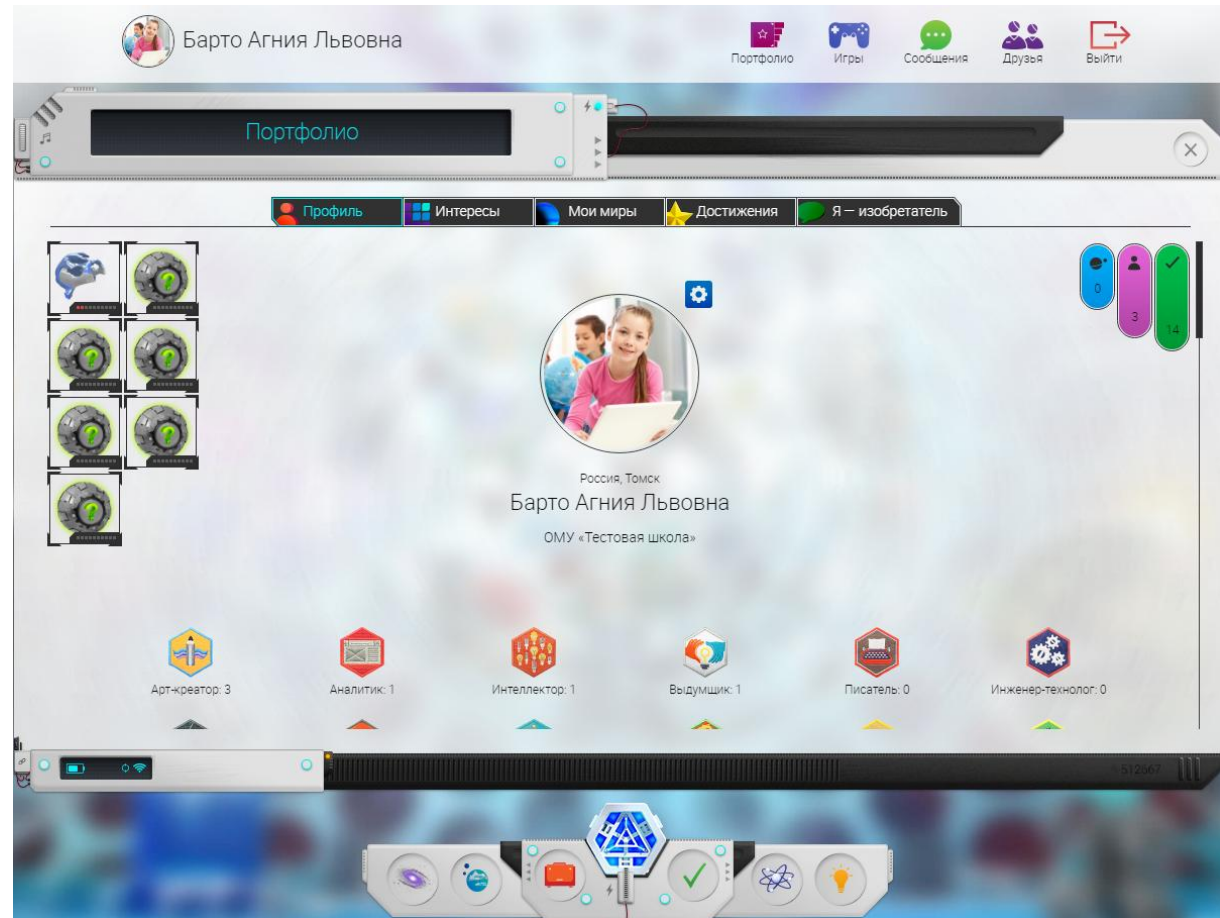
Барто Агния Львовна

Портфолио Игры Сообщения Друзья Выйти

Портфолио

Профиль Интересы Мои миры Достижения Я — изобретатель

0 3 14

Россия, Томск
Барто Агния Львовна
ОМУ «Тестовая школа»

Арт-креатор: 3 Аналитик: 1 Интеллектор: 1 Выдумщик: 1 Писатель: 0 Инженер-технолог: 0

v.512667